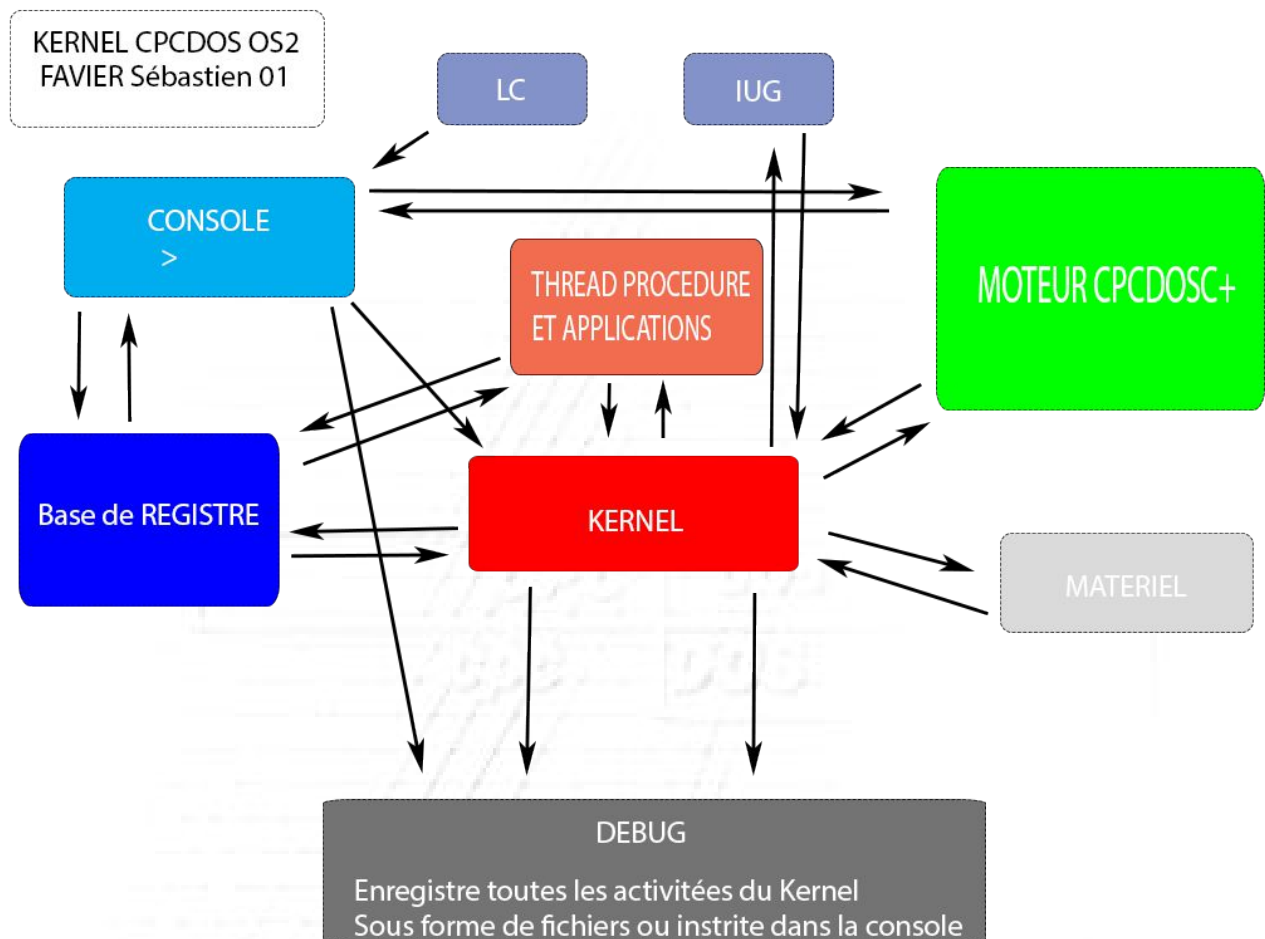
KERNEL CPCDOS OS2
FAVIER Sébastien 01

LC

IUG

CONSOLE
>

MOTEUR CPCDOSC+

THREAD PROCEDURE
ET APPLICATIONS

Base de REGISTRE

KERNEL

MATERIEL

DEBUG

Enregistre toutes les activitées du Kernel
Sous forme de fichiers ou instrite dans la console